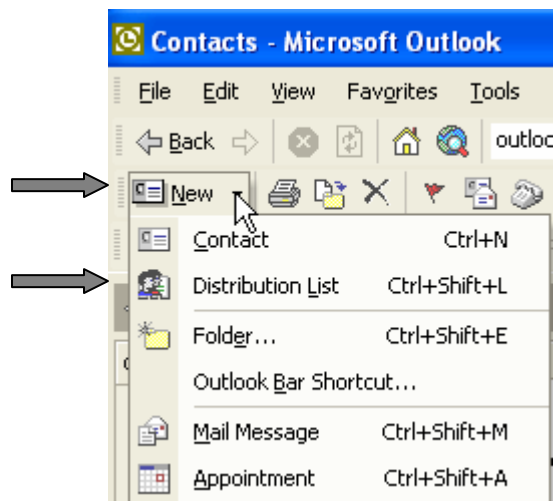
Contacts - Microsoft Outlook

File Edit View Favorites Tools

Back outloo

New

| | |
|---|---|
| Contact | Ctrl+N |
| Distribution List | Ctrl+Shift+L |
| Folder... | Ctrl+Shift+E |
| Outlook Bar Shortcut... | |
| Mail Message | Ctrl+Shift+M |
| Appointment | Ctrl+Shift+A |